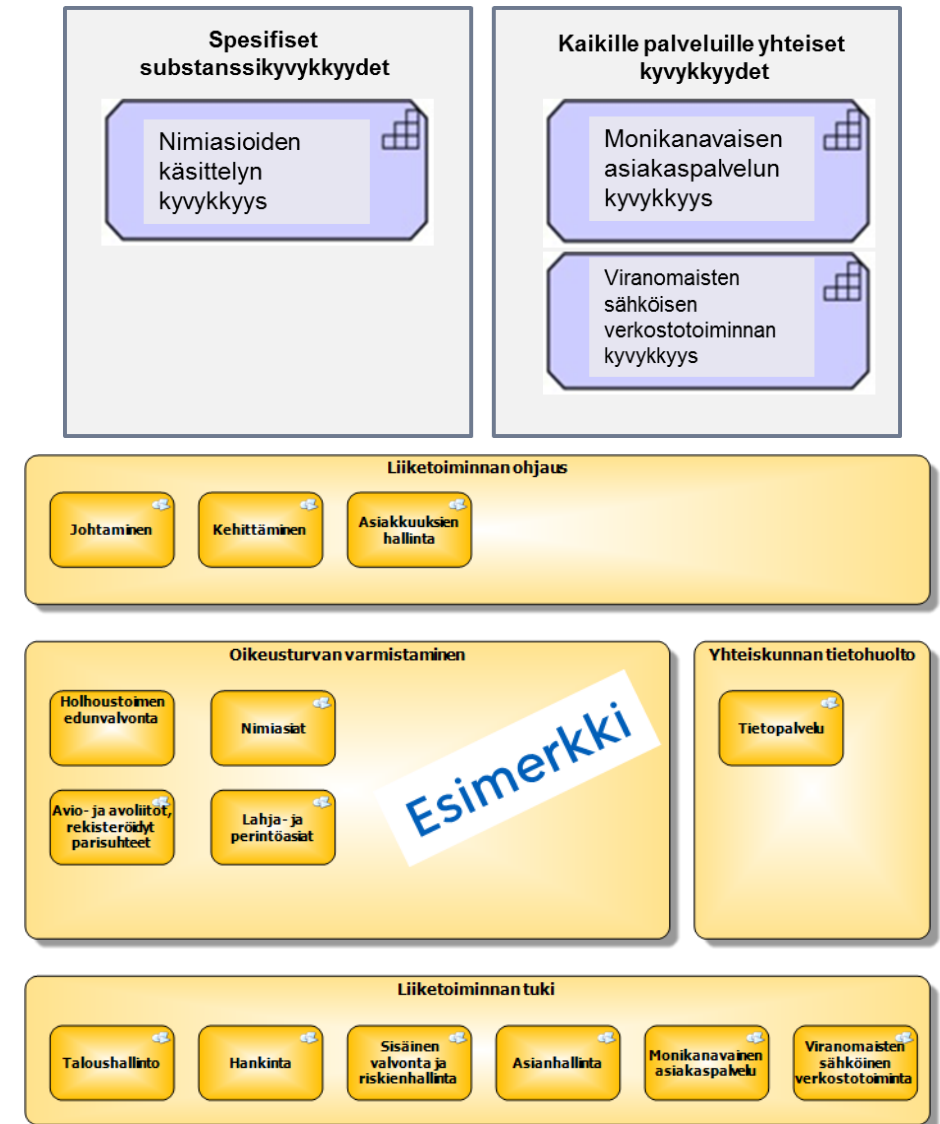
Spesifiset substanssikyvykkyydet

Nimiasioiden käsittelyn kyvykkyys

Kaikille palveluille yhteiset kyvykkyydet

Monikanavaisen asiakaspalvelun kyvykkyys

Viranomaisten sähköisen verkostotoiminnan kyvykkyys

Liiketoiminnan ohjaus

Johtaminen

Kehittäminen

Asiakkuuksien hallinta

Oikeusturvan varmistaminen

Holhoustoimen edunvalvonta

Nimiasiat

Avio- ja avoliitot, rekisteröidyt parisuhteet

Lahja- ja perintöasiat

Esimerkki

Yhteiskunnan tietohuolto

Tietopalvelu

Liiketoiminnan tuki

Taloushallinto

Hankinta

Sisäinen valvonta ja riskienhallinta

Asianhallinta

Monikanavainen asiakaspalvelu

Viranomaisten sähköinen verkostotoiminta